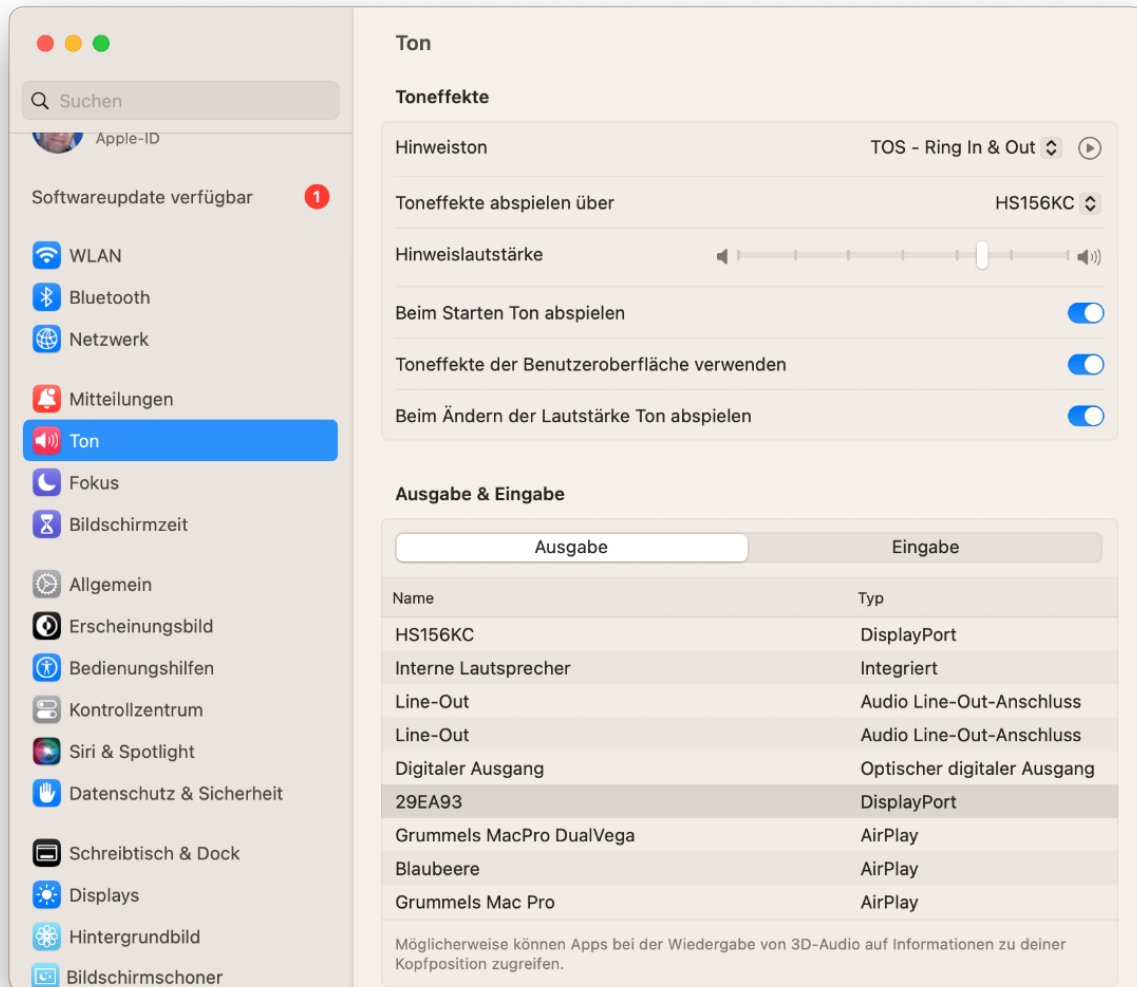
Suchen

Apple-ID

Softwareupdate verfügbar 1

WLAN
Bluetooth
Netzwerk

Mitteilungen
Ton
Fokus
Bildschirmzeit

Allgemein
Erscheinungsbild
Bedienungshilfen
Kontrollzentrum
Siri & Spotlight
Datenschutz & Sicherheit

Schreibtisch & Dock
Displays
Hintergrundbild
Bildschirmschoner

Ton

Toneffekte

Hinweiston TOS - Ring In & Out

Toneffekte abspielen über HS156KC

Hinweislautstärke

Beim Starten Ton abspielen

Toneffekte der Benutzeroberfläche verwenden

Beim Ändern der Lautstärke Ton abspielen

Ausgabe & Eingabe

Ausgabe Eingabe

| Name | Typ |
|---|---|
| HS156KC | DisplayPort |
| Interne Lautsprecher | Integriert |
| Line-Out | Audio Line-Out-Anschluss |
| Line-Out | Audio Line-Out-Anschluss |
| Digitaler Ausgang | Optischer digitaler Ausgang |
| 29EA93 | DisplayPort |
| Grummels MacPro DualVega | AirPlay |
| Blaubeere | AirPlay |
| Grummels Mac Pro | AirPlay |

Möglicherweise können Apps bei der Wiedergabe von 3D-Audio auf Informationen zu deiner Kopfposition zugreifen.